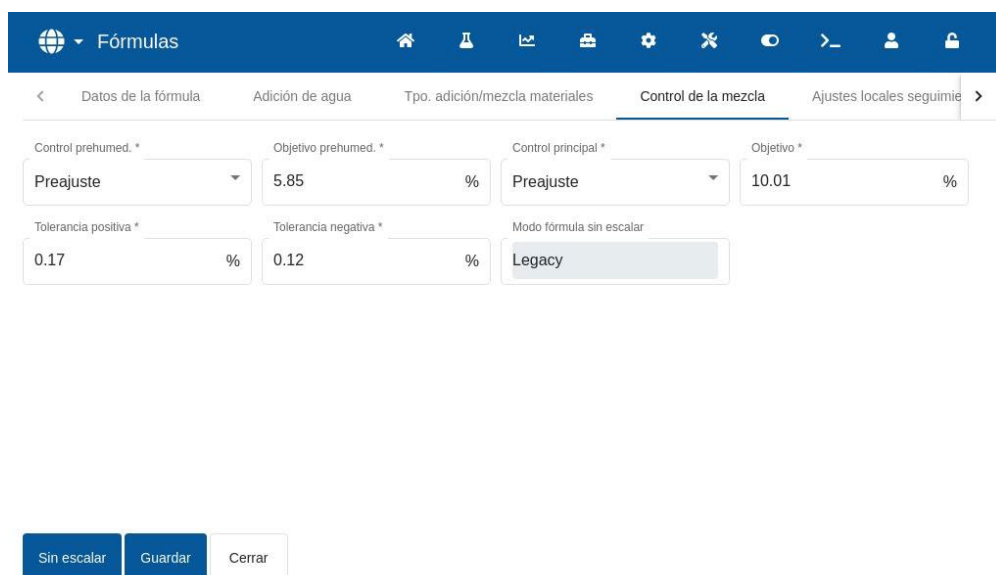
Fórmulas

Datos de la fórmula
Adición de agua
Tpo. adición/mezcla materiales
Control de la mezcla
Ajustes locales seguimie

Control prehumed. *
Preajuste

Objetivo prehumed. *
5.85 %

Control principal *
Preajuste

Objetivo *
10.01 %

Tolerancia positiva *
0.17 %

Tolerancia negativa *
0.12 %

Modo fórmula sin escalar
Legacy

Sin escalar
Guardar
Cerrar